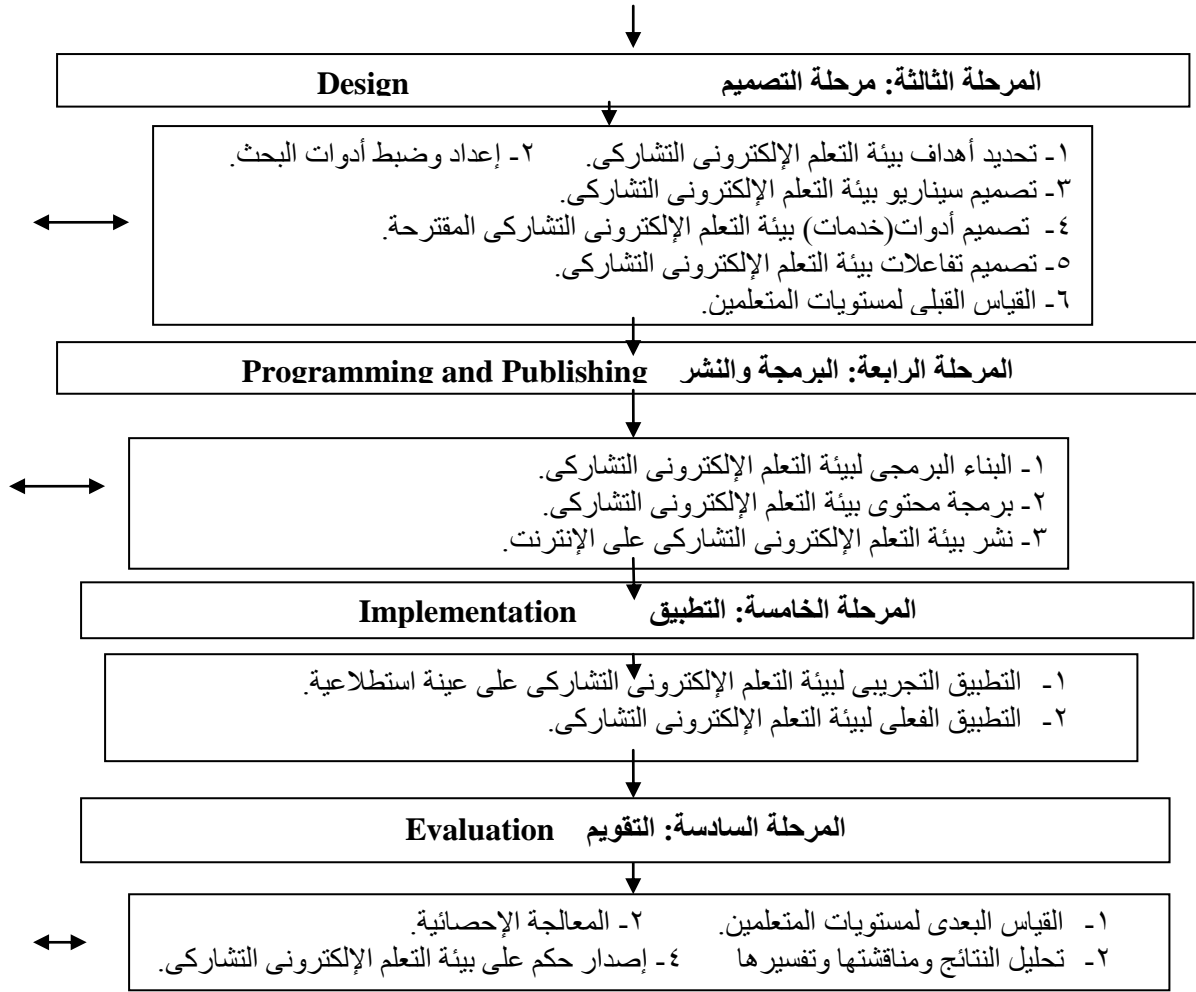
المرحلة الثالثة: مرحلة التصميم Design

١- تحديد أهداف بيئة التعلم الإلكترونى التشاركى. ٢- إعداد وضبط أدوات البحث.
٣- تصميم سيناريو بيئة التعلم الإلكترونى التشاركى.
٤- تصميم أدوات(خدمات) بيئة التعلم الإلكترونى التشاركى المقترحة.
٥- تصميم تفاعلات بيئة التعلم الإلكترونى التشاركى.
٦- القياس القبلى لمستويات المتعلمين.

المرحلة الرابعة: البرمجة والنشر Programming and Publishing

١- البناء البرمجى لبيئة التعلم الإلكترونى التشاركى.
٢- برمجة محتوى بيئة التعلم الإلكترونى التشاركى.
٣- نشر بيئة التعلم الإلكترونى التشاركى على الإنترنت.

المرحلة الخامسة: التطبيق Implementation

١- التطبيق التجريبى لبيئة التعلم الإلكترونى التشاركى على عينة استطلاعية.
٢- التطبيق الفعلى لبيئة التعلم الإلكترونى التشاركى.

المرحلة السادسة: التقويم Evaluation

١- القياس البعدى لمستويات المتعلمين. ٢- المعالجة الإحصائية.
٢- تحليل النتائج ومناقشتها وتفسيرها ٤- إصدار حكم على بيئة التعلم الإلكترونى التشاركى.